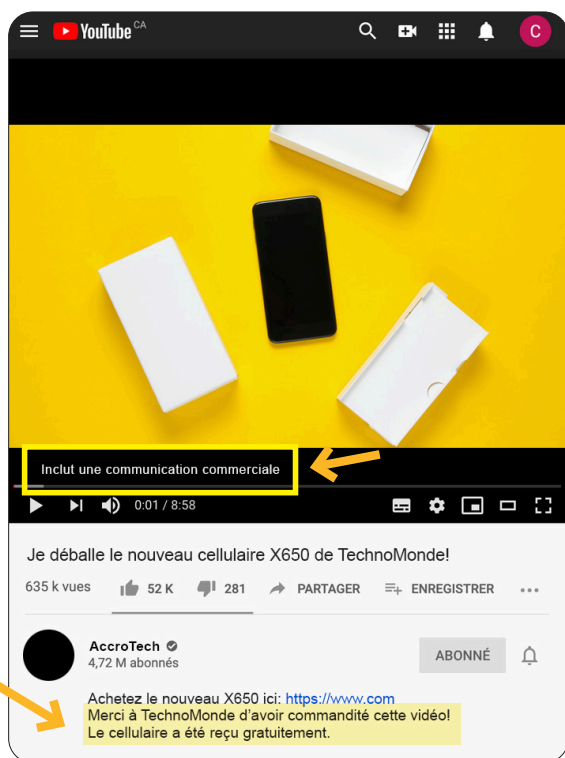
YouTube CA

C

Inclut une communication commerciale

0:01 / 8:58

Je déballe le nouveau cellulaire X650 de TechnoMonde!

635 k vues

52 K

281

PARTAGER

ENREGISTRER

AccroTech

4,72 M abonnés

ABONNÉ

Achetez le nouveau X650 ici: https://www.com

Merci à TechnoMonde d'avoir commandité cette vidéo!
Le cellulaire a été reçu gratuitement.